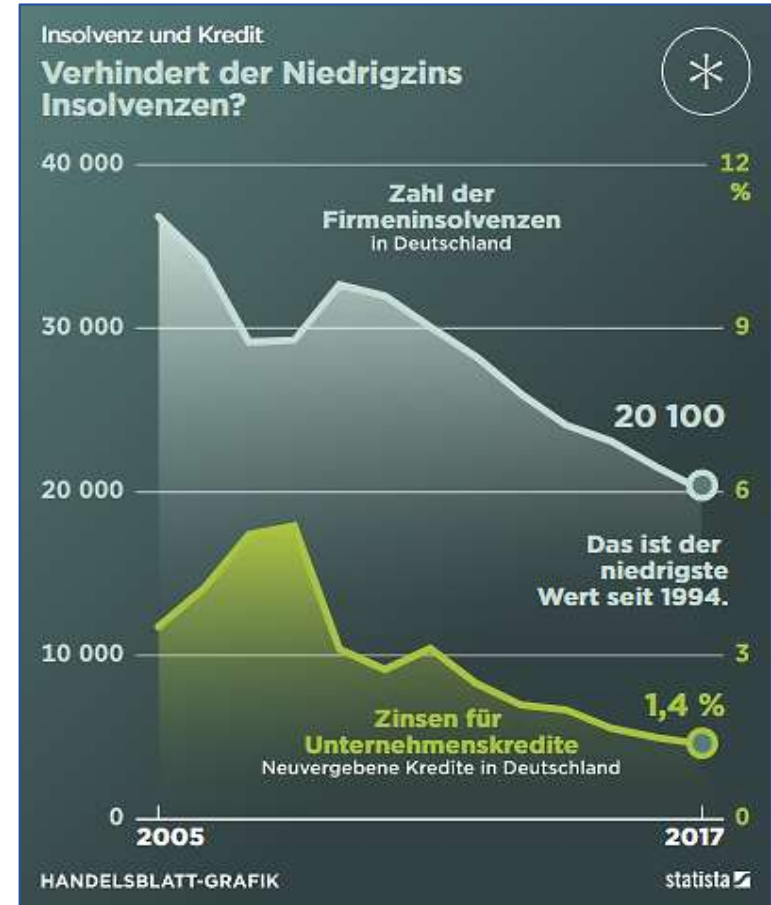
Insolvenz und Kredit

Verhindert der Niedrigzins Insolvenzen?

Zahl der Firmeninsolvenzen in Deutschland

40 000
30 000
20 000
10 000
0

12 %
9
6
3
0

20 100

Das ist der niedrigste Wert seit 1994.

1,4 %

Zinsen für Unternehmenskredite
Neuvergebene Kredite in Deutschland

2005
2017

HANDELSBLATT-GRAFIK
statista